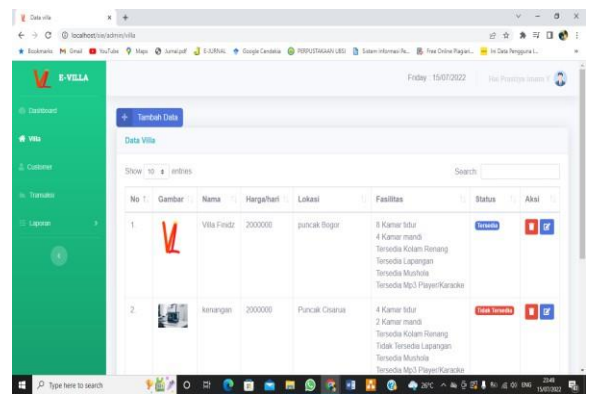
Data villa
localhost/sv/admin/villa
Bookmarks Gmail YouTube Maps Jurnal.pdf E-JURNAL Google Cendekia PERPUSTAKAAN UBSI Sistem Informasi Pe... Free Online Pagian... Ini Data Pengguna I...

E-VILLA
Friday : 15/07/2022 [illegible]

Dashboard
Villa
Customer
Transaksi
Laporan

+ Tambah Data

Data Villa

Show 10 entries
Search:

| No | Gambar | Nama | Harga/hari | Lokasi | Fasilitas | Status | Aksi |
|---|---|---|---|---|---|---|---|
| 1 | | Villa Findz | 2000000 | puncak Bogor | 8 Kamar tidur 4 Kamar mandi Tersedia Kolam Renang Tersedia Lapangan Tersedia Mushola Tersedia Mp3 Player/Karaoke | Tersedia | |
| 2 | | kenangan | 2000000 | Puncak Cisarua | 4 Kamar tidur 2 Kamar mandi Tersedia Kolam Renang Tidak Tersedia Lapangan Tersedia Mushola Tersedia Mp3 Player/Karaoke | Tidak Tersedia | |

Type here to search
26°C ENG 23:48 15/07/2022